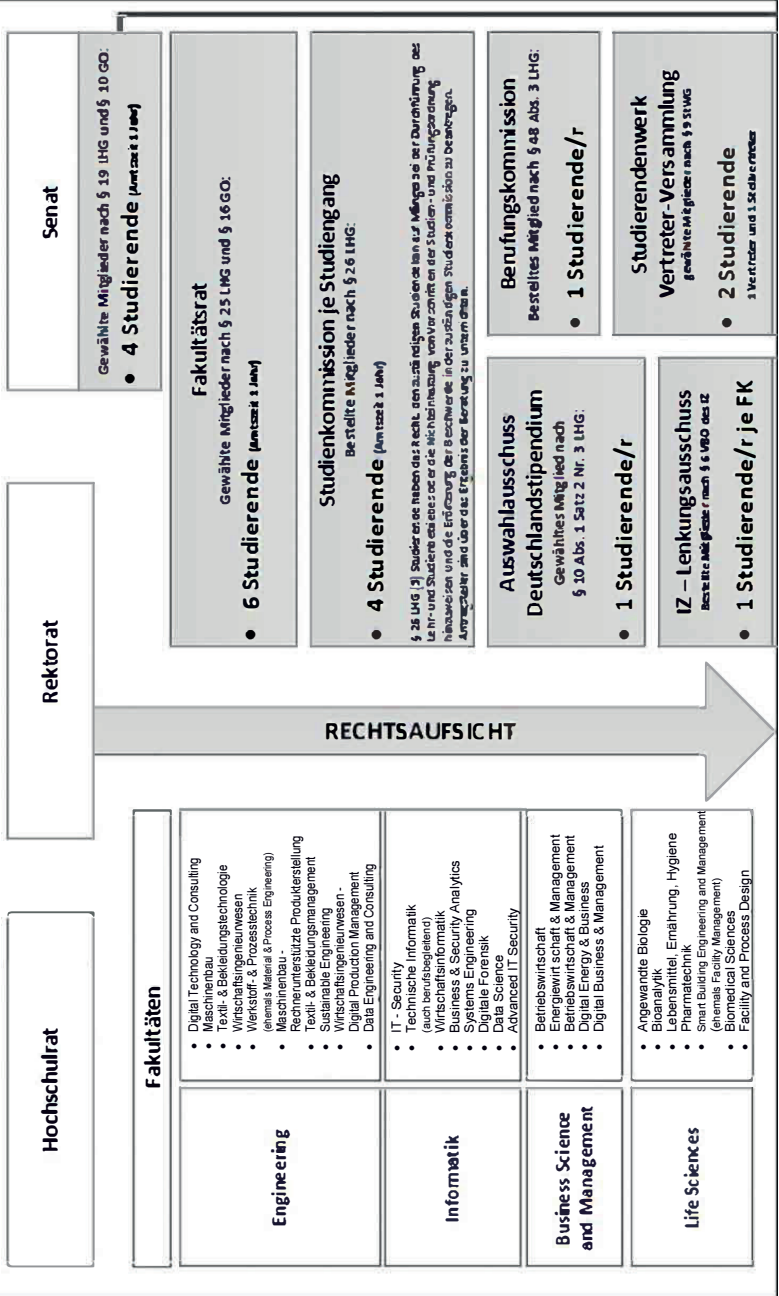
Senat

Gewählte Mitglieder nach § 19 LHG und § 10 GO:

• 4 Studierende (Amtszeit 1 Jahr)

Fakultätsrat

Gewählte Mitglieder nach § 25 LHG und § 16 GO:

• 6 Studierende (Amtszeit 1 Jahr)

Studienkommission je Studiengang

Bestellte Mitglieder nach § 26 LHG:

• 4 Studierende (Amtszeit 1 Jahr)

§ 26 LHG (5) Studierende haben das Recht, den zuständigen Studiendekan auf Mängel bei der Durchführung des Lehr- und Studienbetriebs oder die Nichteinhaltung von Vorschriften der Studien- und Prüfungsordnung hinzuweisen und die Erörterung der Beschwerde in der zuständigen Studienkommission zu beantragen. Antragsteller sind über das Ergebnis der Beratung zu unterrichten.

Berufungskommission

Bestelltes Mitglied nach § 48 Abs. 3 LHG:

• 1 Studierende/r

Auswahlausschuss Deutschlandstipendium

Gewähltes Mitglied nach § 10 Abs. 1 Satz 2 Nr. 3 LHG:

• 1 Studierende/r

Studierendenwerk Vertreter-Versammlung

Gewählte Mitglieder nach § 9 StWG

• 2 Studierende

1 Vertreter und 1 Stellvertreter

IZ – Lenkungsausschuss

Bestellte Mitglieder nach § 6 VBO des IZ

• 1 Studierende/r je FK

Rektorat

RECHTSAUFSICHT

Hochschulrat

Fakultäten

Engineering

• Digital Technology and Consulting
• Maschinenbau
• Textil- & Bekleidungstechnologie
• Wirtschaftsingenieurwesen
• Werkstoff- & Prozesstechnik (ehemals Material & Process Engineering)
• Maschinenbau - Rechnerunterstützte Produkterstellung
• Textil- & Bekleidungsmanagement
• Sustainable Engineering
• Wirtschaftsingenieurwesen - Digital Production Management
• Data Engineering and Consulting

Informatik

• IT - Security
• Technische Informatik (auch berufsbegleitend)
• Wirtschaftsinformatik
• Business & Security Analytics
• Systems Engineering
• Digitale Forensik
• Data Science
• Advanced IT Security

Business Science and Management

• Betriebswirtschaft
• Energiewirtschaft & Management
• Betriebswirtschaft & Management
• Digital Energy & Business
• Digital Business & Management

Life Sciences

• Angewandte Biologie
• Bioanalytik
• Lebensmittel, Ernährung, Hygiene
• Pharmatechnik
• Smart Building Engineering and Management (ehemals Facility Management)
• Biomedical Sciences
• Facility and Process Design